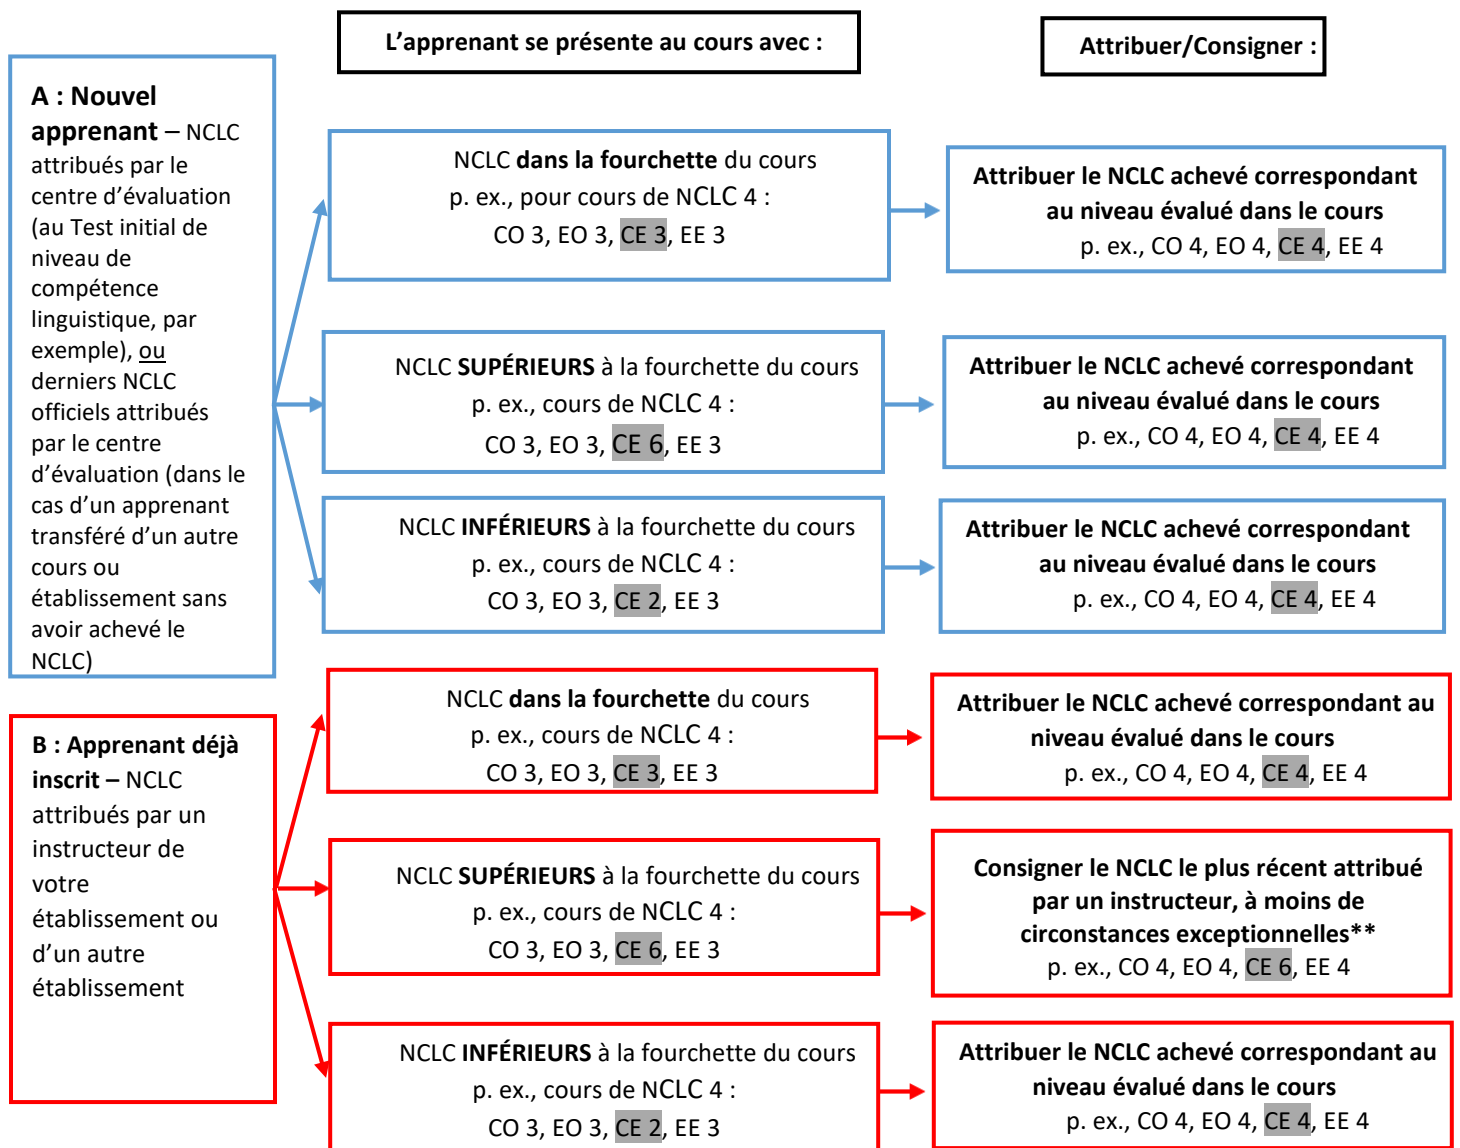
L'apprenant se présente au cours avec :

Attribuer/Consigner :

A : Nouvel apprenant – NCLC attribués par le centre d'évaluation (au Test initial de niveau de compétence linguistique, par exemple), ou derniers NCLC officiels attribués par le centre d'évaluation (dans le cas d'un apprenant transféré d'un autre cours ou établissement sans avoir achevé le NCLC)

NCLC dans la fourchette du cours
p. ex., pour cours de NCLC 4 :
CO 3, EO 3, CE 3, EE 3

Attribuer le NCLC achevé correspondant au niveau évalué dans le cours
p. ex., CO 4, EO 4, CE 4, EE 4

NCLC SUPÉRIEURS à la fourchette du cours
p. ex., cours de NCLC 4 :
CO 3, EO 3, CE 6, EE 3

Attribuer le NCLC achevé correspondant au niveau évalué dans le cours
p. ex., CO 4, EO 4, CE 4, EE 4

NCLC INFÉRIEURS à la fourchette du cours
p. ex., cours de NCLC 4 :
CO 3, EO 3, CE 2, EE 3

Attribuer le NCLC achevé correspondant au niveau évalué dans le cours
p. ex., CO 4, EO 4, CE 4, EE 4

B : Apprenant déjà inscrit – NCLC attribués par un instructeur de votre établissement ou d'un autre établissement

NCLC dans la fourchette du cours
p. ex., cours de NCLC 4 :
CO 3, EO 3, CE 3, EE 3

Attribuer le NCLC achevé correspondant au niveau évalué dans le cours
p. ex., CO 4, EO 4, CE 4, EE 4

NCLC SUPÉRIEURS à la fourchette du cours
p. ex., cours de NCLC 4 :
CO 3, EO 3, CE 6, EE 3

Consigner le NCLC le plus récent attribué par un instructeur, à moins de circonstances exceptionnelles**
p. ex., CO 4, EO 4, CE 6, EE 4

NCLC INFÉRIEURS à la fourchette du cours
p. ex., cours de NCLC 4 :
CO 3, EO 3, CE 2, EE 3

Attribuer le NCLC achevé correspondant au niveau évalué dans le cours
p. ex., CO 4, EO 4, CE 4, EE 4